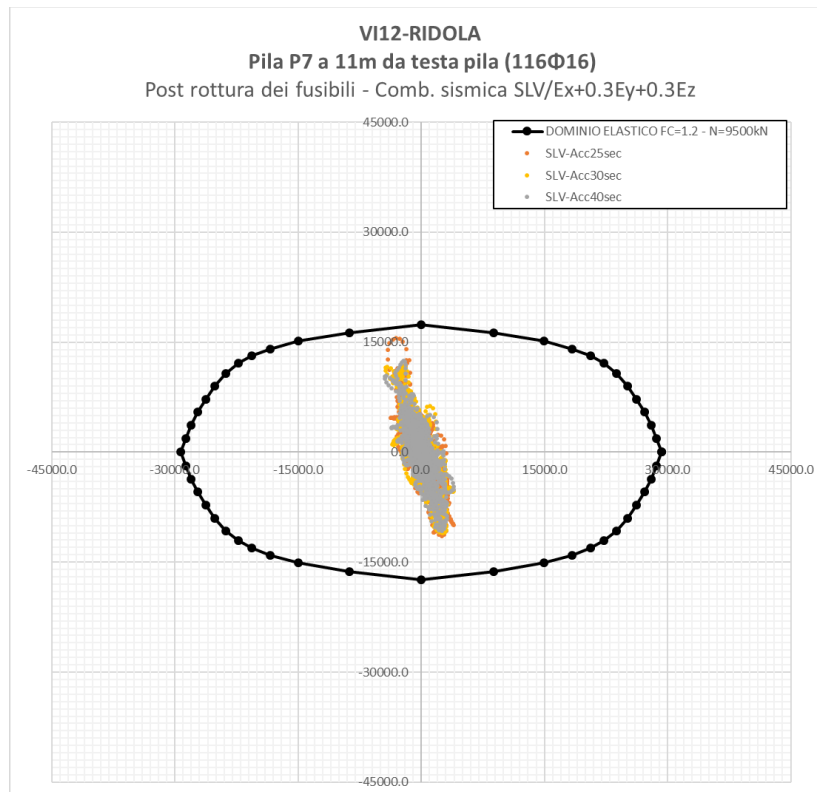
VI12-RIDOLA
Pila P7 a 11m da testa pila (116Φ16)
Post rottura dei fusibili - Comb. sismica SLV/Ex+0.3Ey+0.3Ez

DOMINIO ELASTICO FC=1.2 - N=9500kN
SLV-Acc25sec
SLV-Acc30sec
SLV-Acc40sec

45000.0
30000.0
15000.0
0.0
-15000.0
-30000.0
-45000.0

-45000.0
-30000.0
-15000.0
15000.0
30000.0
45000.0